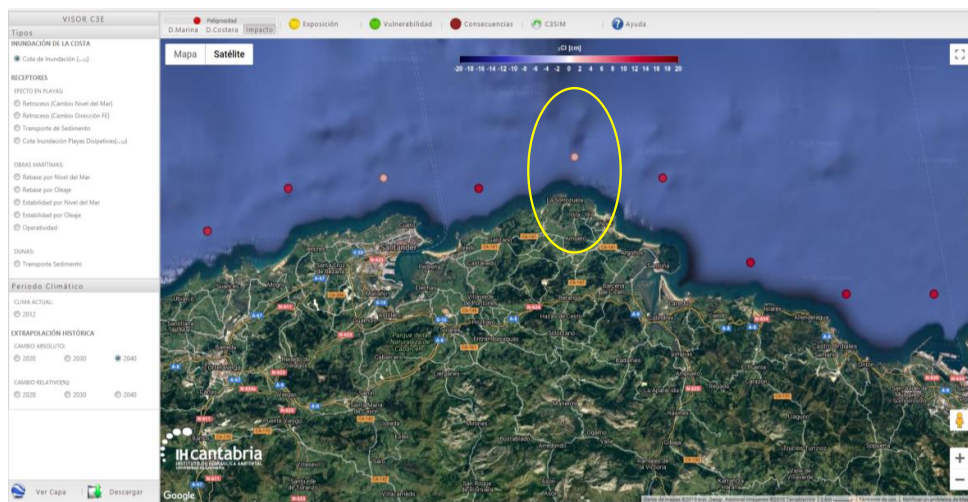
VISOR C3E

Tipos

INUNDACIÓN DE LA COSTA

Cota de Inundación ($I_{10}$)

RECEPTORES

EFECTO EN PLAYAS

Retroceso (Cambio Nivel del Mar)

Retroceso (Cambio Dirección FE)

Transporte de Sedimento

Cota Inundación Playas Disipativas($I_{10}$)

OBRAS MARÍTIMAS

Rebase por Nivel del Mar

Rebase por Oleaje

Estabilidad por Nivel del Mar

Estabilidad por Oleaje

Operatividad

DUNAS

Transporte Sedimento

Periodo Climático

CLIMA ACTUAL

2012

EXTRAPOLACIÓN HISTÓRICA

CAMBIO ABSOLUTO

2020 2030 2040

CAMBIO RELATIVO(%)

2020 2030 2040

Ver Capa Descargar

Peligrosidad

D.Marina D.Costera Impacto

Exposición

Vulnerabilidad

Consecuencias

C3SIM

Ayuda

Mapa Satélite

ΔCI [cm]

-20 -18 -16 -14 -12 -10 -8 -6 -4 -2 0 2 4 6 8 10 12 14 16 18 20

Santander

IH cantabria

Google